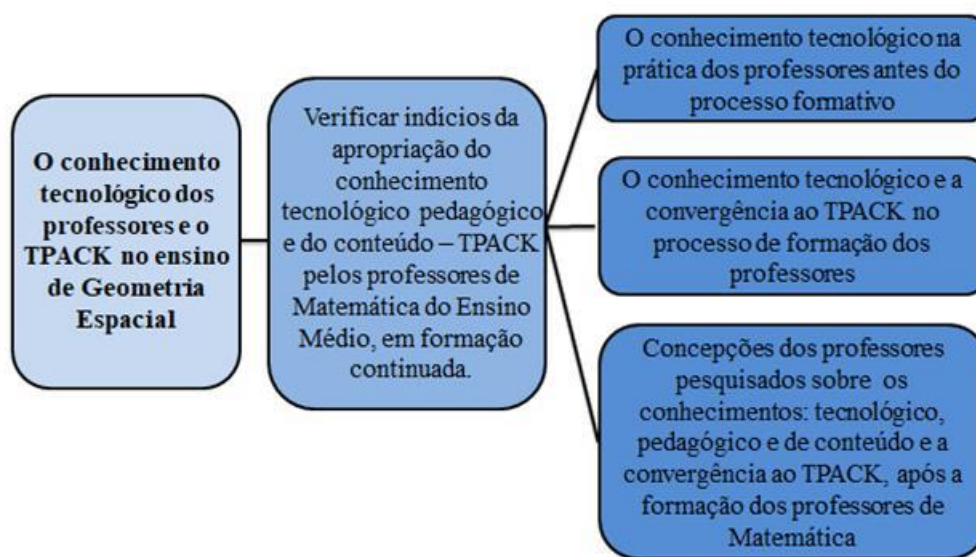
O conhecimento tecnológico dos professores e o TPACK no ensino de Geometria Espacial

Verificar indícios da apropriação do conhecimento tecnológico pedagógico e do conteúdo – TPACK pelos professores de Matemática do Ensino Médio, em formação continuada.

O conhecimento tecnológico na prática dos professores antes do processo formativo

O conhecimento tecnológico e a convergência ao TPACK no processo de formação dos professores

Concepções dos professores pesquisados sobre os conhecimentos: tecnológico, pedagógico e de conteúdo e a convergência ao TPACK, após a formação dos professores de Matemática